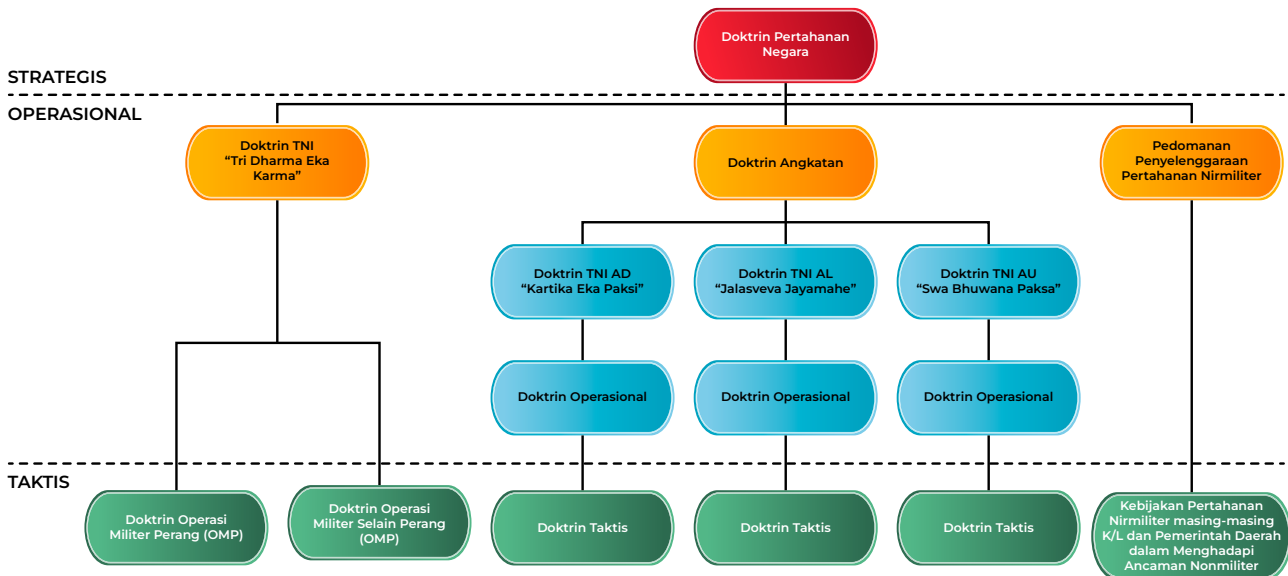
Doktrin Pertahanan Negara

STRATEGIS

OPERASIONAL

Doktrin TNI "Tri Dharma Eka Karma"

Doktrin Angkatan

Pedomanan Penyelenggaraan Pertahanan Nirmiliter

Doktrin TNI AD "Kartika Eka Paksi"

Doktrin TNI AL "Jalasveva Jayamahe"

Doktrin TNI AU "Swa Bhuwana Paksa"

Doktrin Operasional

Doktrin Operasional

Doktrin Operasional

TAKTIS

Doktrin Operasi Militer Perang (OMP)

Doktrin Operasi Militer Selain Perang (OMP)

Doktrin Taktis

Doktrin Taktis

Doktrin Taktis

Kebijakan Pertahanan Nirmiliter masing-masing K/L dan Pemerintah Daerah dalam Menghadapi Ancaman Nonmiliter